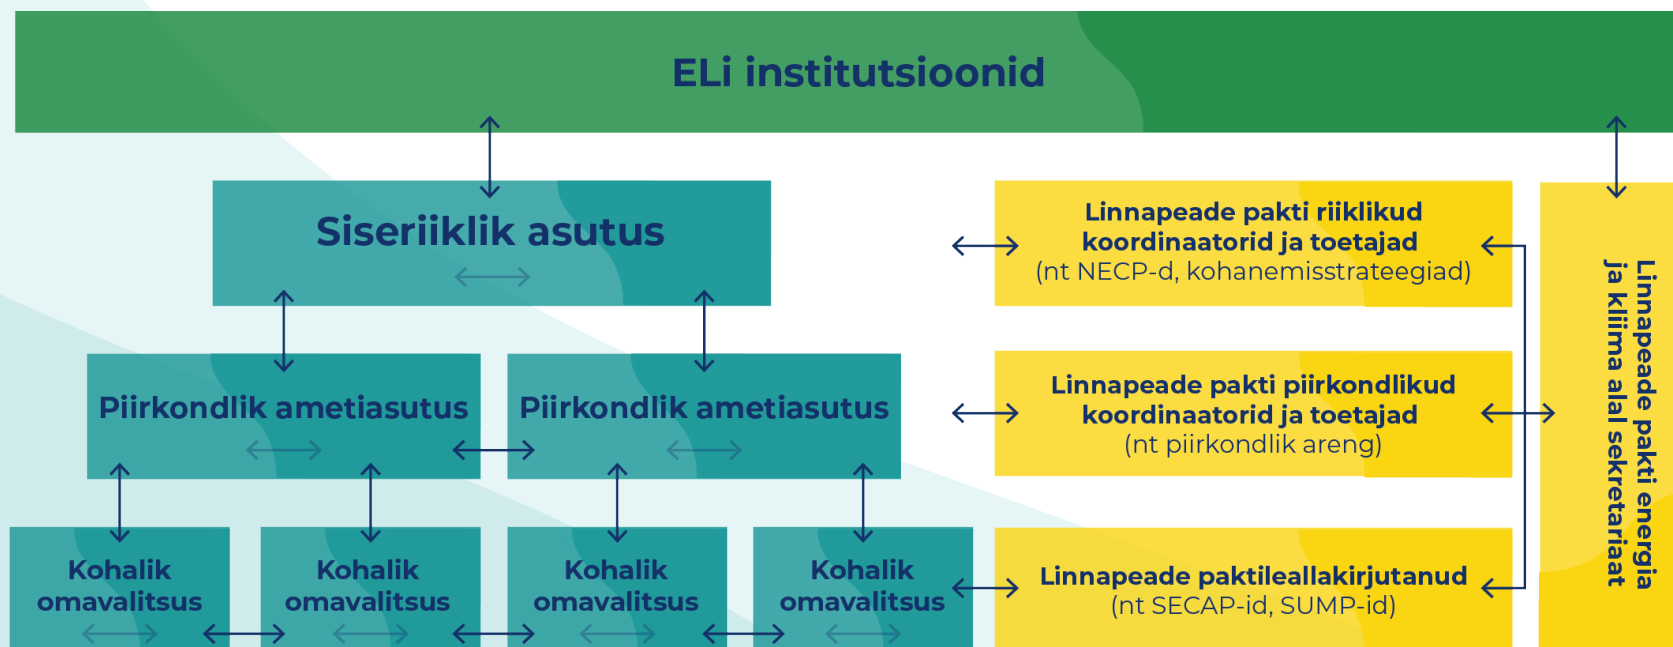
ELi institutsioonid

Siseriiklik asutus

Piirkondlik ametiasutus

Piirkondlik ametiasutus

Kohalik omavalitsus

Kohalik omavalitsus

Kohalik omavalitsus

Kohalik omavalitsus

Linnapeade pakti riiklikud koordinaatorid ja toetajad (nt NECP-d, kohanemisstrateegiad)

Linnapeade pakti piirkondlikud koordinaatorid ja toetajad (nt piirkondlik areng)

Linnapeade paktileallakirjutanud (nt SECAP-id, SUMP-id)

Linnapeade pakti energia ja kliima alal sekretariaat